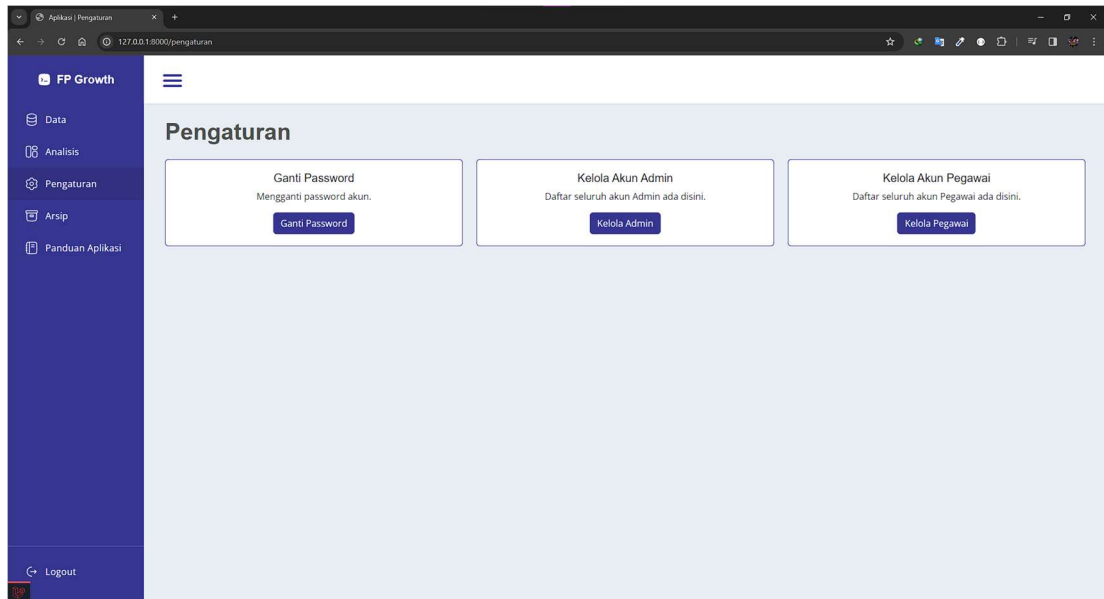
Aplikasi | Pengaturan

127.0.0.1:8000/pengaturan

FP Growth

Data

Analisis

Pengaturan

Arsip

Panduan Aplikasi

Logout

Pengaturan

Ganti Password
Mengganti password akun.
Ganti Password

Kelola Akun Admin
Daftar seluruh akun Admin ada disini.
Kelola Admin

Kelola Akun Pegawai
Daftar seluruh akun Pegawai ada disini.
Kelola Pegawai